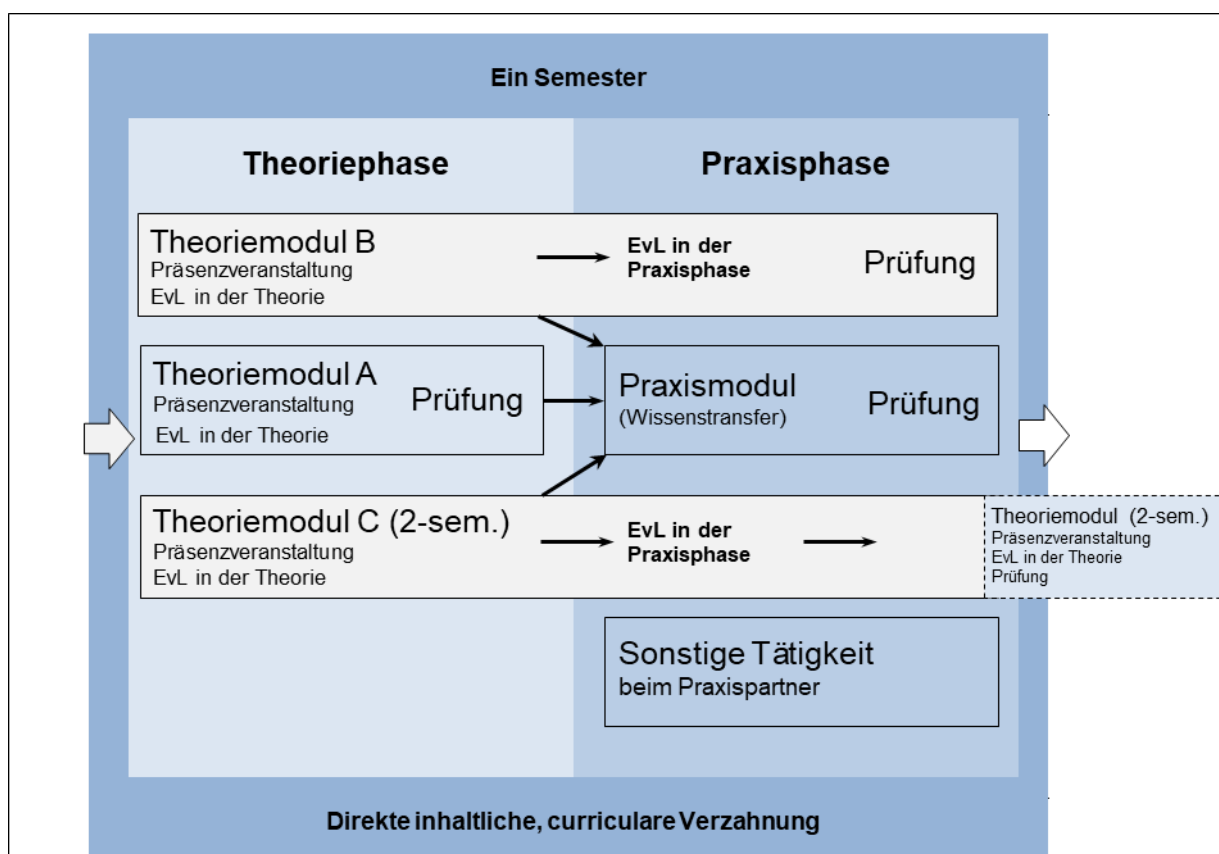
Ein Semester

Theoriephase

Praxisphase

Theoriemodul B
Präsenzveranstaltung
EvL in der Theorie

EvL in der Praxisphase

Prüfung

Theoriemodul A
Präsenzveranstaltung
EvL in der Theorie

Prüfung

Praxismodul
(Wissenstransfer)

Prüfung

Theoriemodul C (2-sem.)
Präsenzveranstaltung
EvL in der Theorie

EvL in der Praxisphase

Theoriemodul (2-sem.)
Präsenzveranstaltung
EvL in der Theorie
Prüfung

Sonstige Tätigkeit
beim Praxispartner

Direkte inhaltliche, curriculare Verzahnung